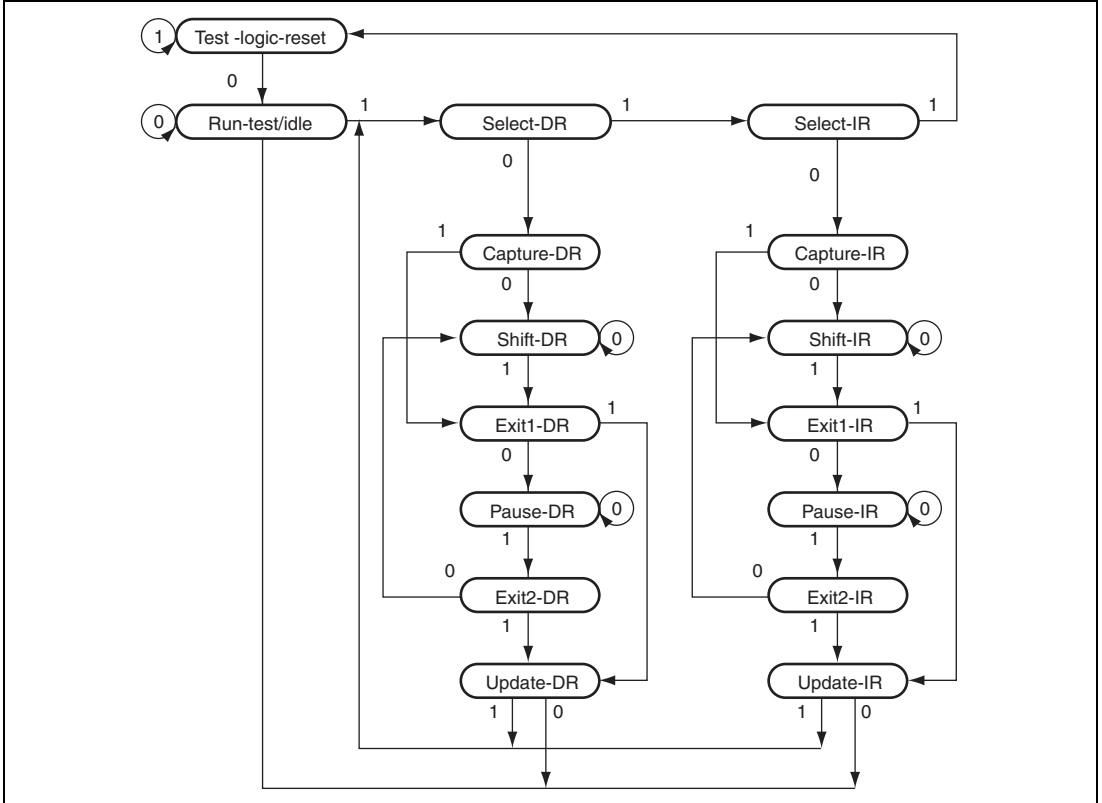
1 Test -logic-reset

0

0 Run-test/idle 1 Select-DR 1 Select-IR 1

0 0

1 Capture-DR 1 Capture-IR

0 0

Shift-DR 0 Shift-IR 0

1 1

Exit1-DR 1 Exit1-IR 1

0 0

Pause-DR 0 Pause-IR 0

1 1

0 Exit2-DR 0 Exit2-IR

1 1

Update-DR Update-IR

1 0 1 0